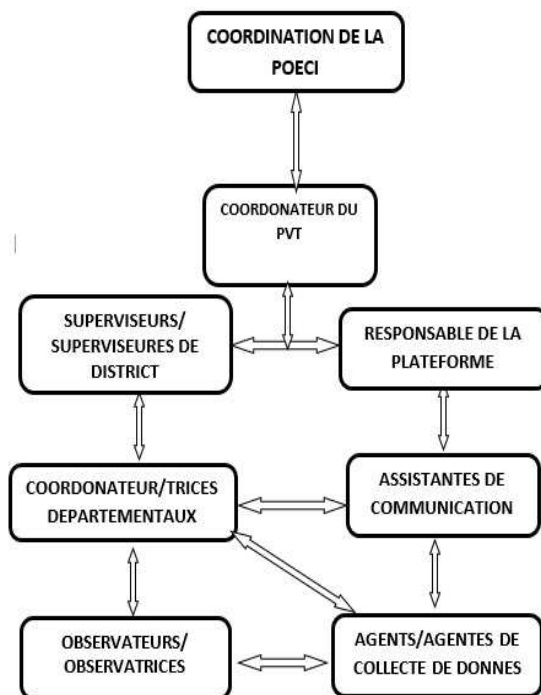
COORDINATION DE LA POECI

COORDONATEUR DU PVT

SUPERVISEURS/ SUPERVISEURES DE DISTRICT

RESPONSABLE DE LA PLATEFORME

COORDONATEUR/TRICES DEPARTEMENTAUX

ASSISTANTES DE COMMUNICATION

OBSERVATEURS/ OBSERVATRICES

AGENTS/AGENTES DE COLLECTE DE DONNES